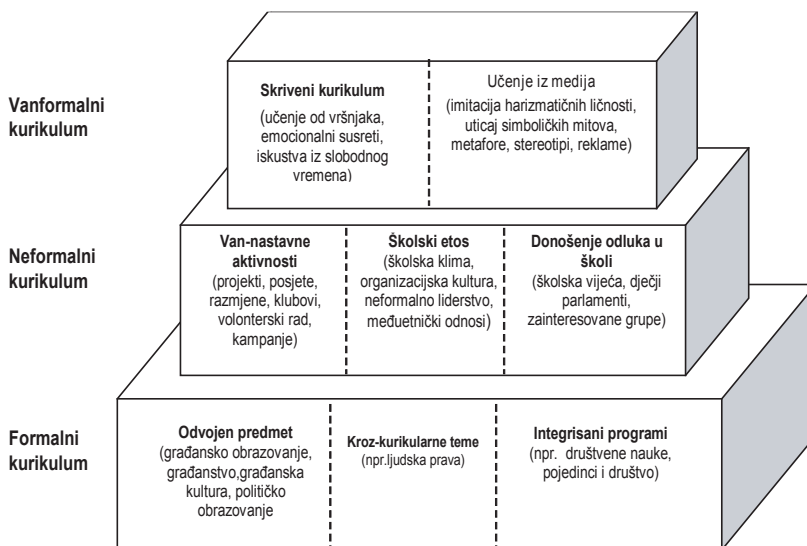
Vanformalni kurikulum

Skriveni kurikulum
(učenje od vršnjaka, emocionalni susreti, iskustva iz slobodnog vremena)

Učenje iz medija
(imitacija harizmatičnih ličnosti, uticaj simboličkih mitova, metafore, stereotipi, reklame)

Neformalni kurikulum

Van-nastavne aktivnosti
(projekti, posjete, razmjene, klubovi, volonterski rad, kampanje)

Školski etos
(školska klima, organizacijska kultura, neformalno liderstvo, međuetnički odnosi)

Donošenje odluka u školi
(školska vijeća, dječji parlamenti, zainteresovane grupe)

Formalni kurikulum

Odvojen predmet
(građansko obrazovanje, građanstvo,građanska kultura, političko obrazovanje

Kroz-kurikularne teme
(npr.ljudska prava)

Integrisani programi
(npr. društvene nauke, pojedinci i društvo)